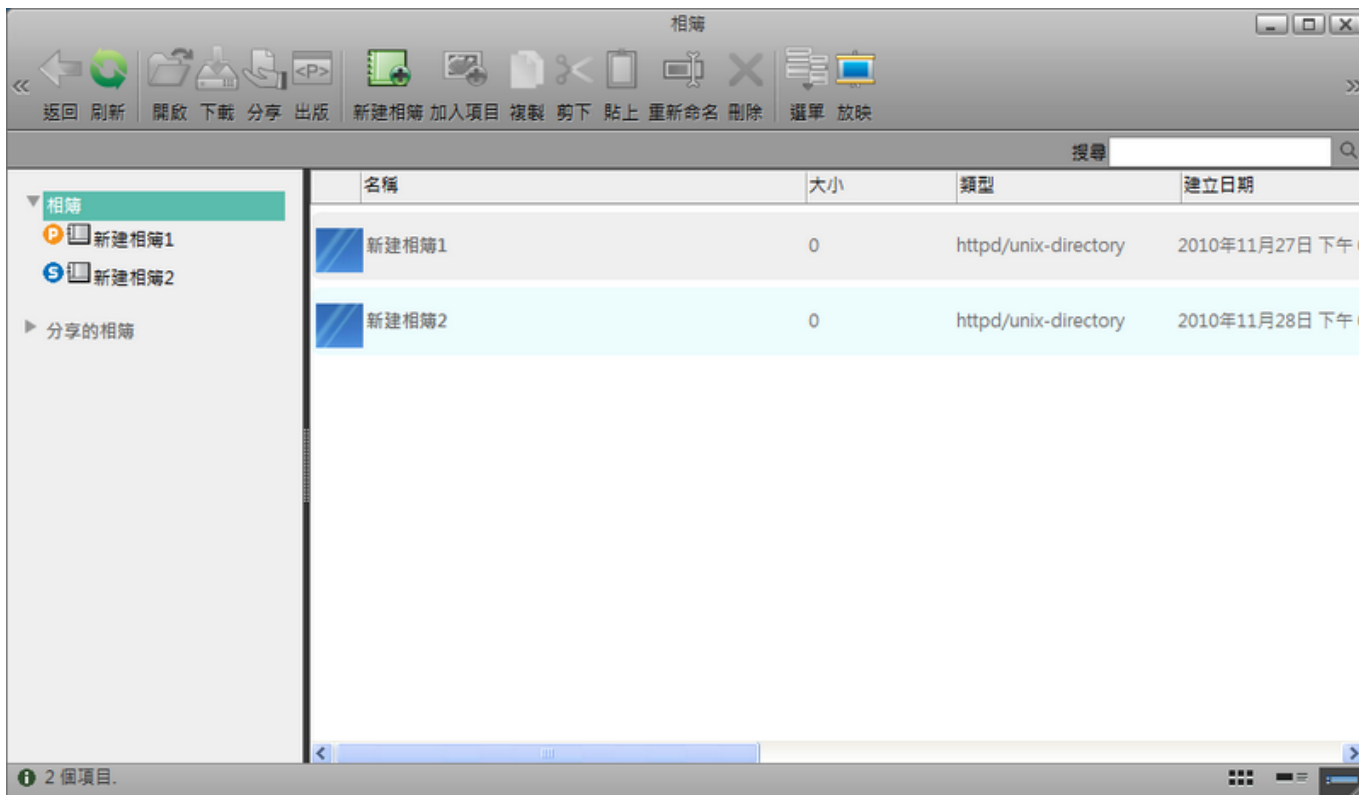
相簿

<P>

返回 刷新 開啟 下載 分享 出版 新建相簿 加入項目 複製 剪下 貼上 重新命名 刪除 選單 放映

搜尋

相簿
P 新建相簿1
S 新建相簿2

分享的相簿

| 名稱 | 大小 | 類型 | 建立日期 |
|---|---|---|---|
| 新建相簿1 | 0 | httpd/unix-directory | 2010年11月27日 下午 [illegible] |
| 新建相簿2 | 0 | httpd/unix-directory | 2010年11月28日 下午 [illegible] |

2 個項目.